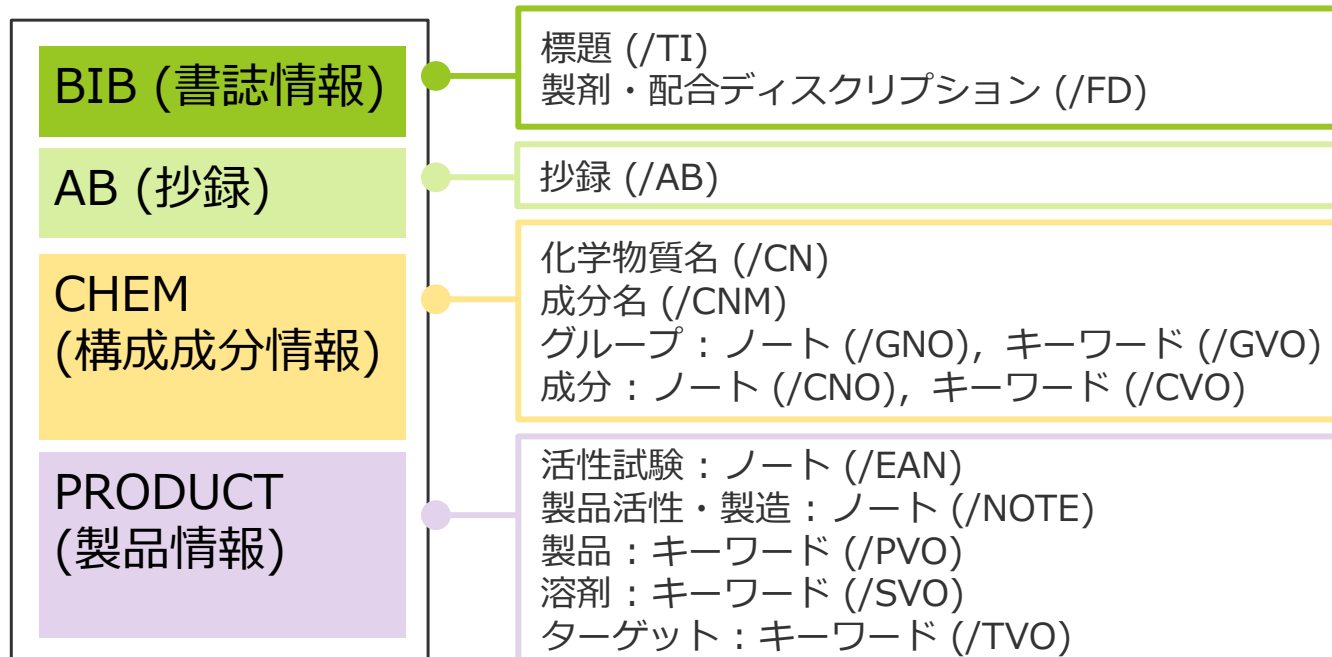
BIB (書誌情報)

AB (抄録)

CHEM
(構成成分情報)

PRODUCT
(製品情報)

標題 (/TI)
製剤・配合ディスクリプション (/FD)

抄録 (/AB)

化学物質名 (/CN)
成分名 (/CNM)
グループ：ノート (/GNO), キーワード (/GVO)
成分：ノート (/CNO), キーワード (/CVO)

活性試験：ノート (/EAN)
製品活性・製造：ノート (/NOTE)
製品：キーワード (/PVO)
溶剤：キーワード (/SVO)
ターゲット：キーワード (/TVO)